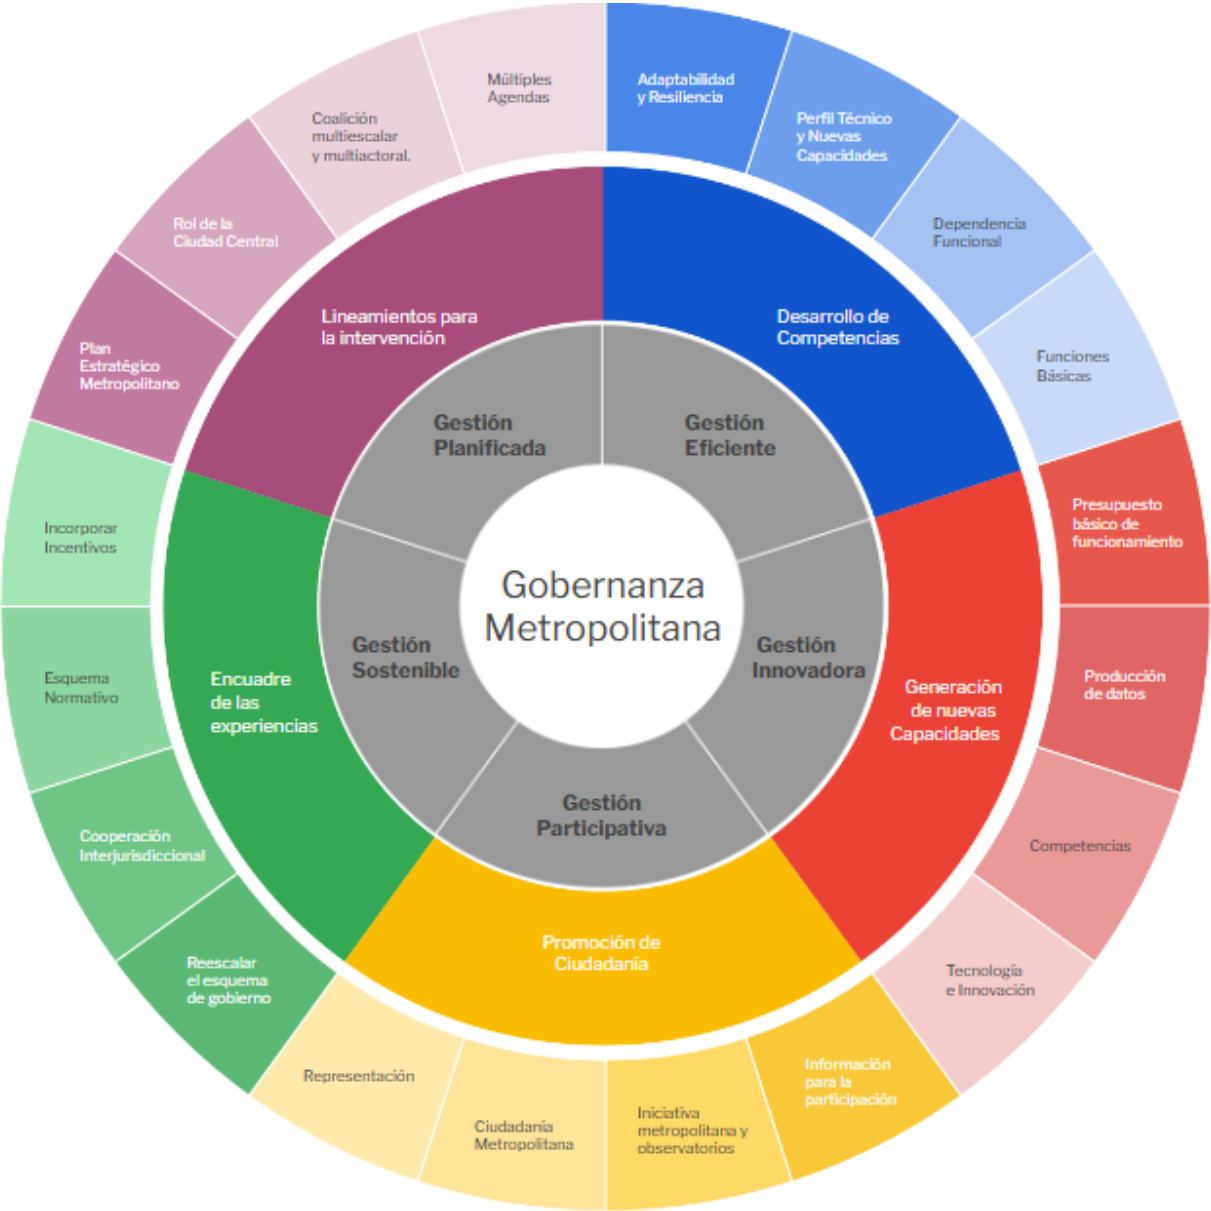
Gobernanza Metropolitana

Gestión Planificada

Gestión Eficiente

Gestión Innovadora

Gestión Participativa

Gestión Sostenible

Lineamientos para la intervención

Desarrollo de Competencias

Generación de nuevas Capacidades

Promoción de Ciudadanía

Encuadre de las experiencias

Múltiples Agendas

Coalición multiescalar y multiactoral.

Rol de la Ciudad Central

Plan Estratégico Metropolitano

Adaptabilidad y Resiliencia

Perfil Técnico y Nuevas Capacidades

Dependencia Funcional

Funciones Básicas

Presupuesto básico de funcionamiento

Producción de datos

Competencias

Tecnología e Innovación

Información para la participación

Iniciativa metropolitana y observatorios

Ciudadanía Metropolitana

Representación

Reescalar el esquema de gobierno

Cooperación Interjurisdiccional

Esquema Normativo

Incorporar Incentivos